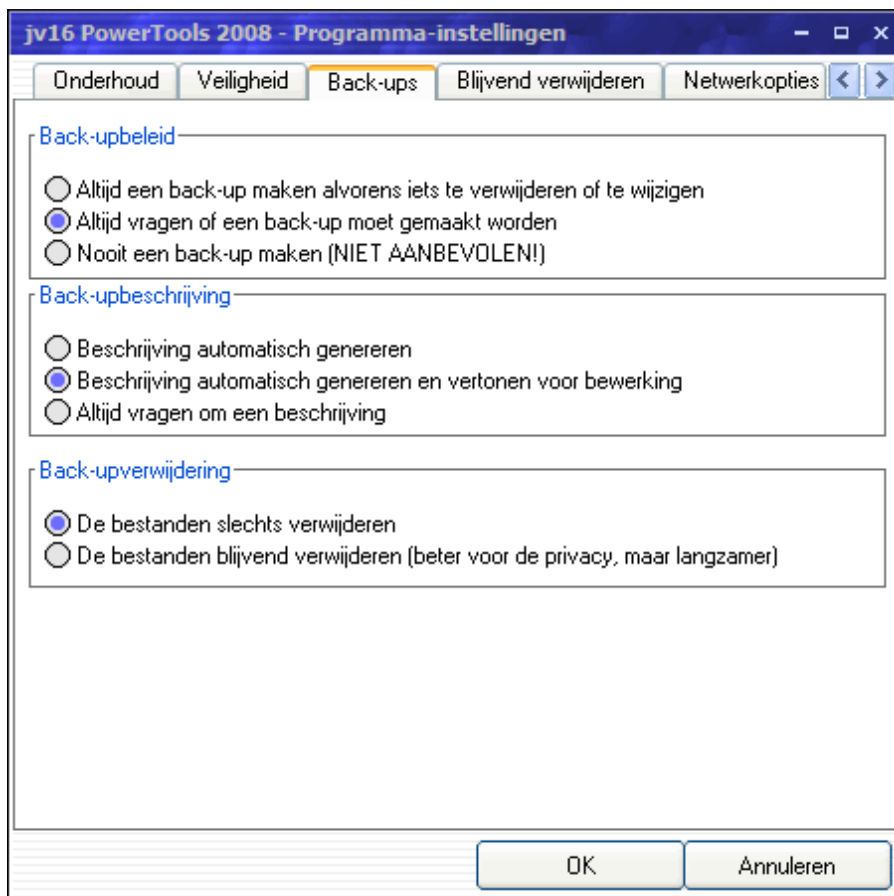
jv16 PowerTools 2008 - Programma-instellingen

Onderhoud | Veiligheid | Back-ups | Blijvend verwijderen | Netwerkopties

Back-upbeleid

Altijd een back-up maken alvorens iets te verwijderen of te wijzigen
Altijd vragen of een back-up moet gemaakt worden
Nooit een back-up maken (NIET AANBEVOLEN!)

Back-upbeschrijving

Beschrijving automatisch genereren
Beschrijving automatisch genereren en vertonen voor bewerking
Altijd vragen om een beschrijving

Back-upverwijdering

De bestanden slechts verwijderen
De bestanden blijvend verwijderen (beter voor de privacy, maar langzamer)

OK
Annuleren